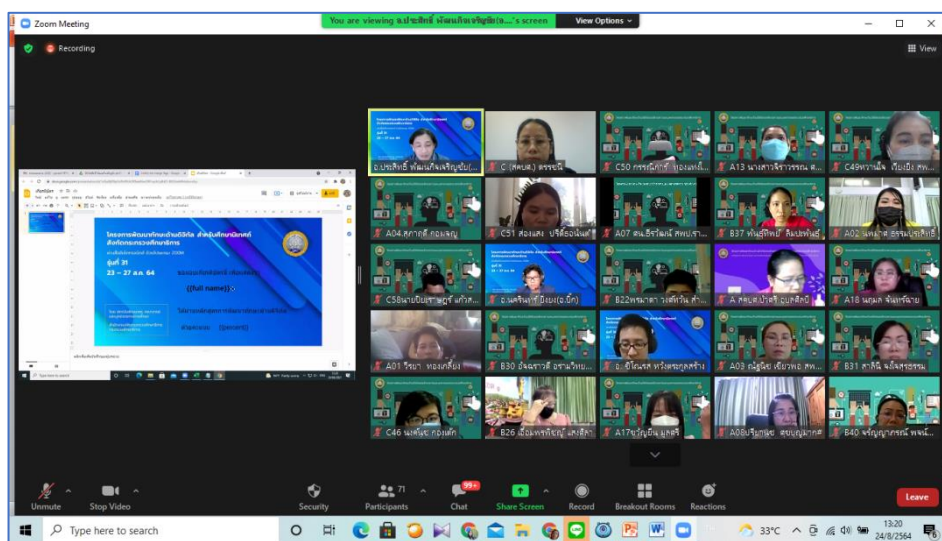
Zoom Meeting

You are viewing อ.ประสิทธิ์ พัฒนกิจเจริญชัย(อ...'s screen

View Options

Recording

View

โครงการพัฒนาทักษะด้านดิจิทัล สำหรับศึกษานิเทศก์ สังกัดกระทรวงศึกษาธิการ

รุ่นที่ 31

23 – 27 ส.ค. 64

{{full name}}

อ.ประสิทธิ์ พัฒนกิจเจริญชัย(...

C (สคบ.) ดรรชนี

C50 กรรณิการ์ ทองแท้...

A13 นางสาวจิราวรรณ ต...

C49หวานใจ เป็งเป็ง สพ...

A04 ภคกาจดี ทองเจนิ

C51 ส่องแสง ปรีดีสอนันท์

A07 สน.ธีรวัฒน์ สพป.รา...

B37 พันธุ์ทิพย์ ลิมปพันธุ์

A02 นางสาว ธรรมประสิทธิ์

C58นายปิยราษฎร์ แก้วส...

อ.นพรินทร์ มิ่งมะ(อ.บี๊ก)

B22พรมาดา วงศ์ทิวัน สำ...

A สคบส.ประชุม คุณศิลป์

A18 นฤมล จันทร์ฉาย

A01 วิรยา ทองเหลือง

B30 ธันยาวดี อรามวิทย...

อ. อัญชรส ทรัพย์สกุลช่าง

A03 ณัฐนิช เขียวพอ สพ...

B31 ศาลินี พนัสสรรชุม

C46 นงค์นุช กองแก้ว

B26 เอื้อมพรทิพย์ แสงสีดา

A17ขวัญยืน มูลศรี

A08บริบูรณ์ สุขบุญมาศ

B40 จรัญญาภรณ์ พรหม...

Unmute

Stop Video

Security

71

Participants

99+

Chat

Share Screen

Record

Breakout Rooms

Reactions

Leave

Type here to search

33°C

13:20

24/8/2564